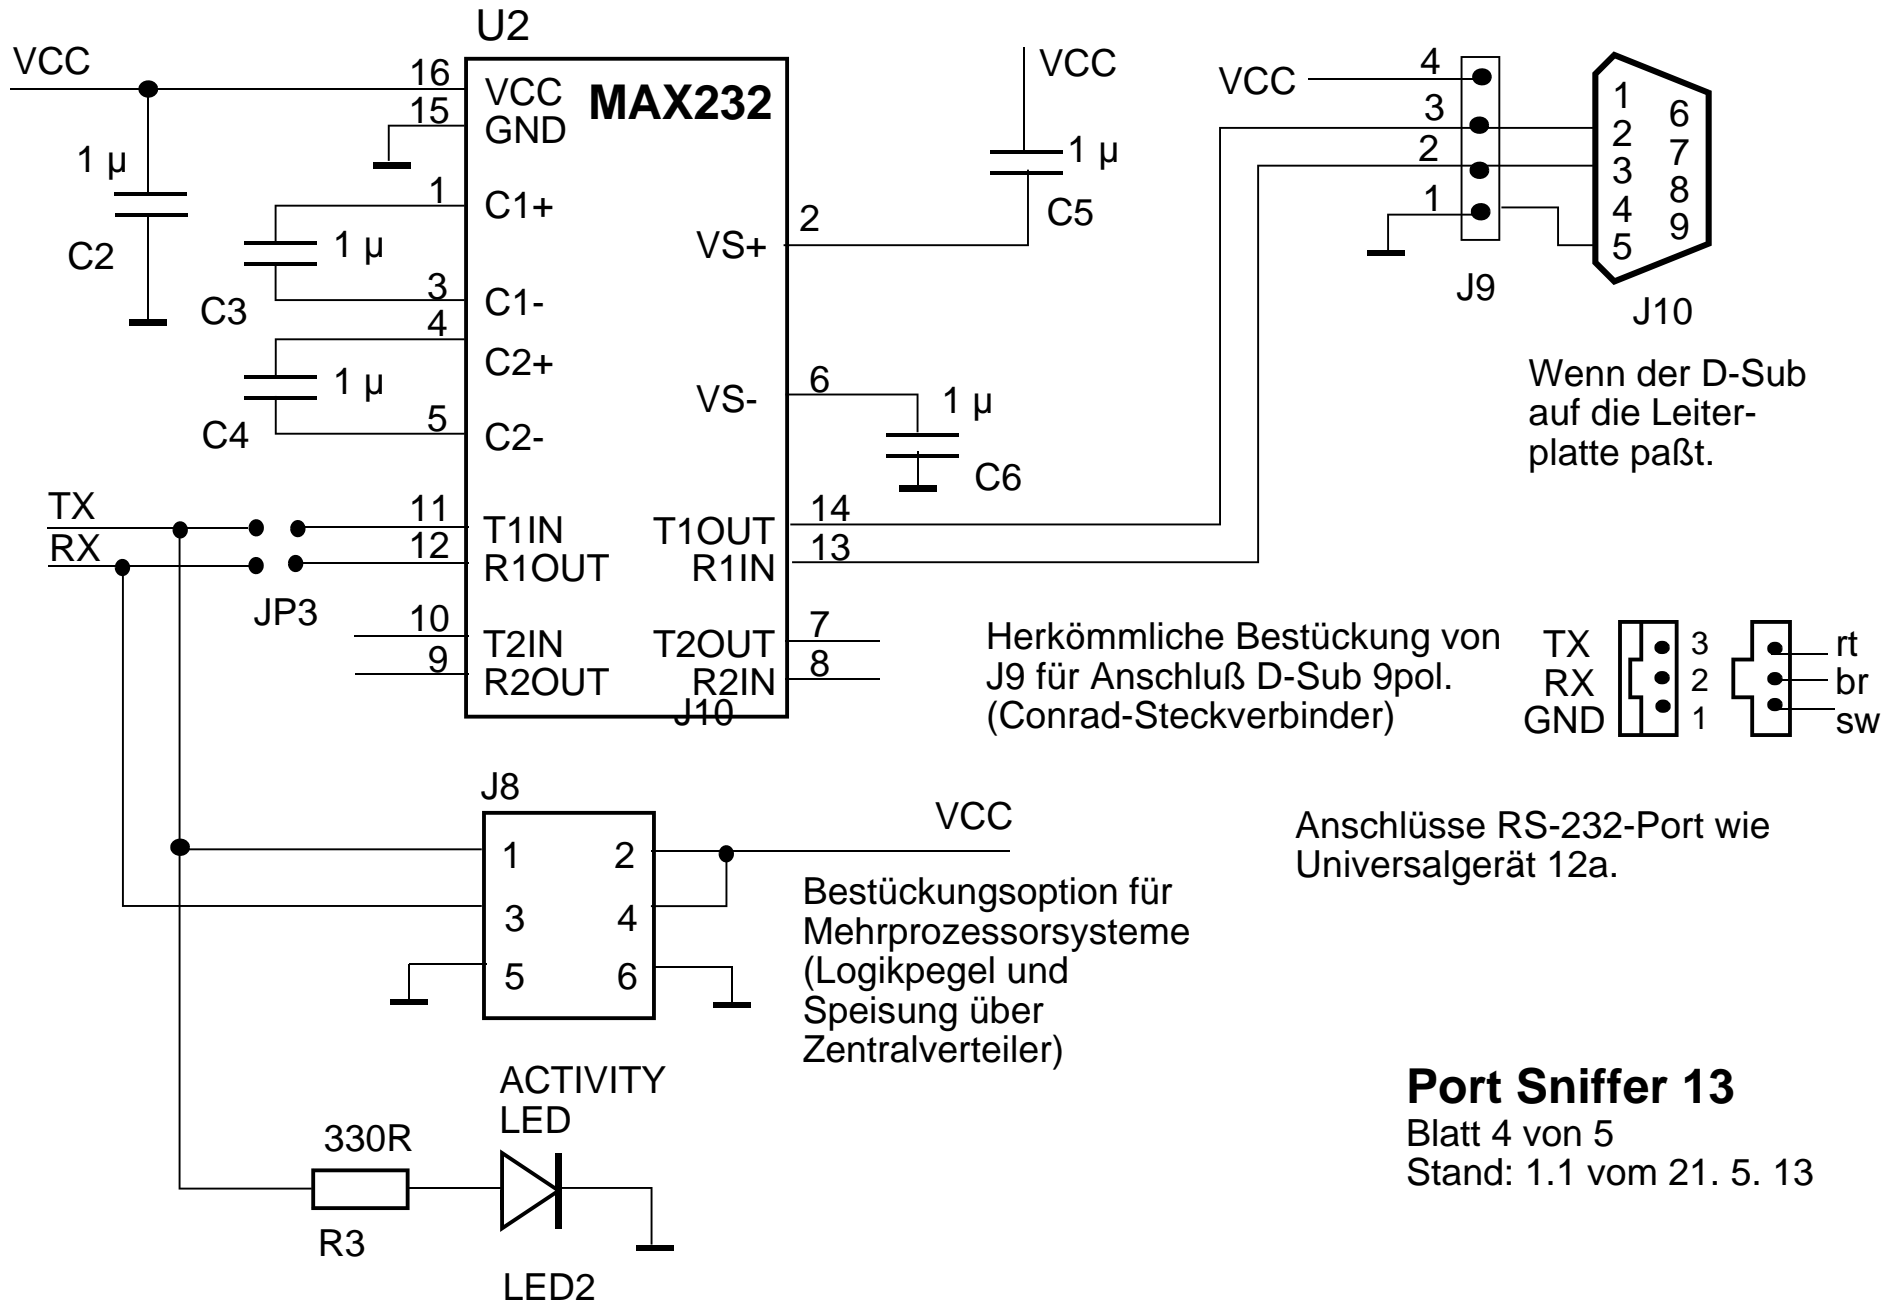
U2
VCC
16
VCC
MAX232
15
GND
1 µ
C2
1
C1+
1 µ
C3
3
C1-
4
C2+
1 µ
C4
5
C2-
VCC
1 µ
C5
2
VS+
6
VS-
1 µ
C6
TX
RX
JP3
11
T1IN
12
R1OUT
10
T2IN
9
R2OUT
T1OUT
14
R1IN
13
T2OUT
7
R2IN
8
J10
VCC
4
3
2
1
J9
1
2
3
4
5
6
7
8
9
J10

Wenn der D-Sub auf die Leiterplatte paßt.

Herkömmliche Bestückung von J9 für Anschluß D-Sub 9pol. (Conrad-Steckverbinder)

TX
RX
GND
3
2
1
rt
br
sw

J8
1
2
3
4
5
6
VCC

Bestückungsoption für Mehrprozessorsysteme (Logikpegel und Speisung über Zentralverteiler)

Anschlüsse RS-232-Port wie Universalgerät 12a.

330R
R3
ACTIVITY LED
LED2

Port Sniffer 13
Blatt 4 von 5
Stand: 1.1 vom 21. 5. 13